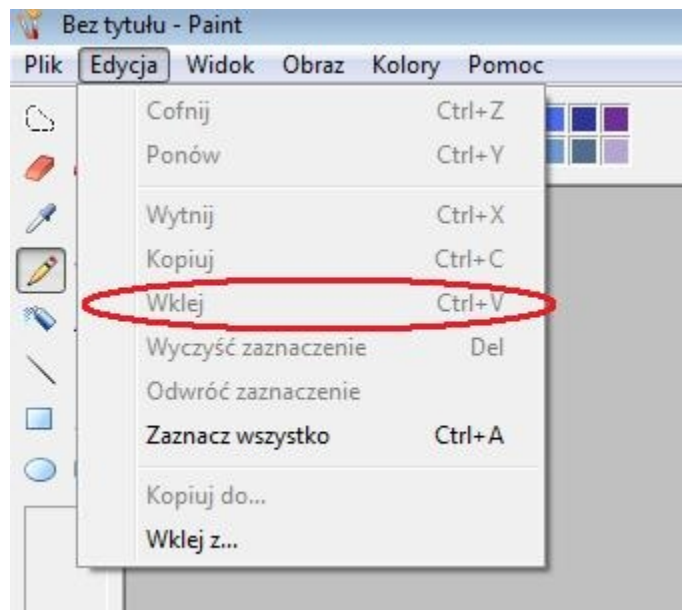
Bez tytułu - Paint

Plik Edycja Widok Obraz Kolory Pomoc

Cofnij Ctrl+Z
Ponów Ctrl+Y
Wytnij Ctrl+X
Kopiuj Ctrl+C
Wklej Ctrl+V
Wyczyść zaznaczenie Del
Odwróć zaznaczenie
Zaznacz wszystko Ctrl+A
Kopiuj do...
Wklej z...